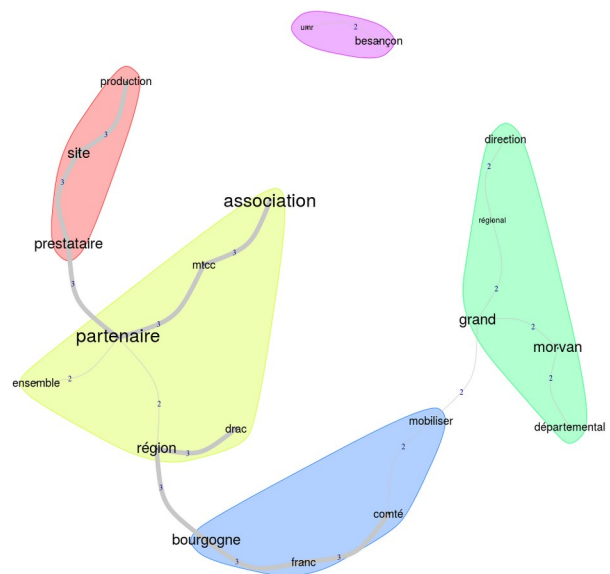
umr
2
besançon

production
3
site
3
prestataire

association
3
mtcc
3
3
partenaire
ensemble
2
2
région
3
drac
3

direction
2
régional
2
grand
2
morvan
2
départemental
2

mobiliser
2
comté
3
bourgogne
3
franc
3